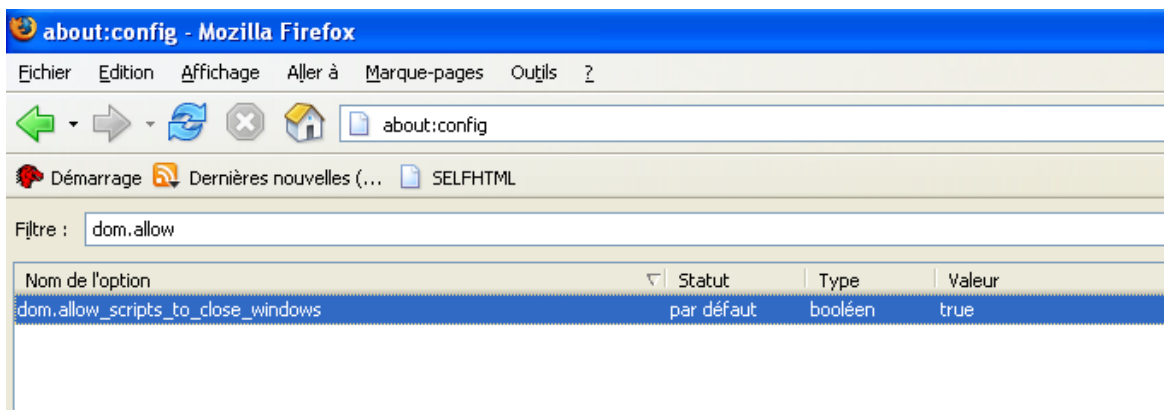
about:config - Mozilla Firefox

Fichier Edition Affichage Aller à Marque-pages Outils ?

about:config

Démarrage Dernières nouvelles (... SELFHTML

Filtre : dom.allow

| Nom de l'option | Statut | Type | Valeur |
|---|---|---|---|
| dom.allow_scripts_to_close_windows | par défaut | booléen | true |